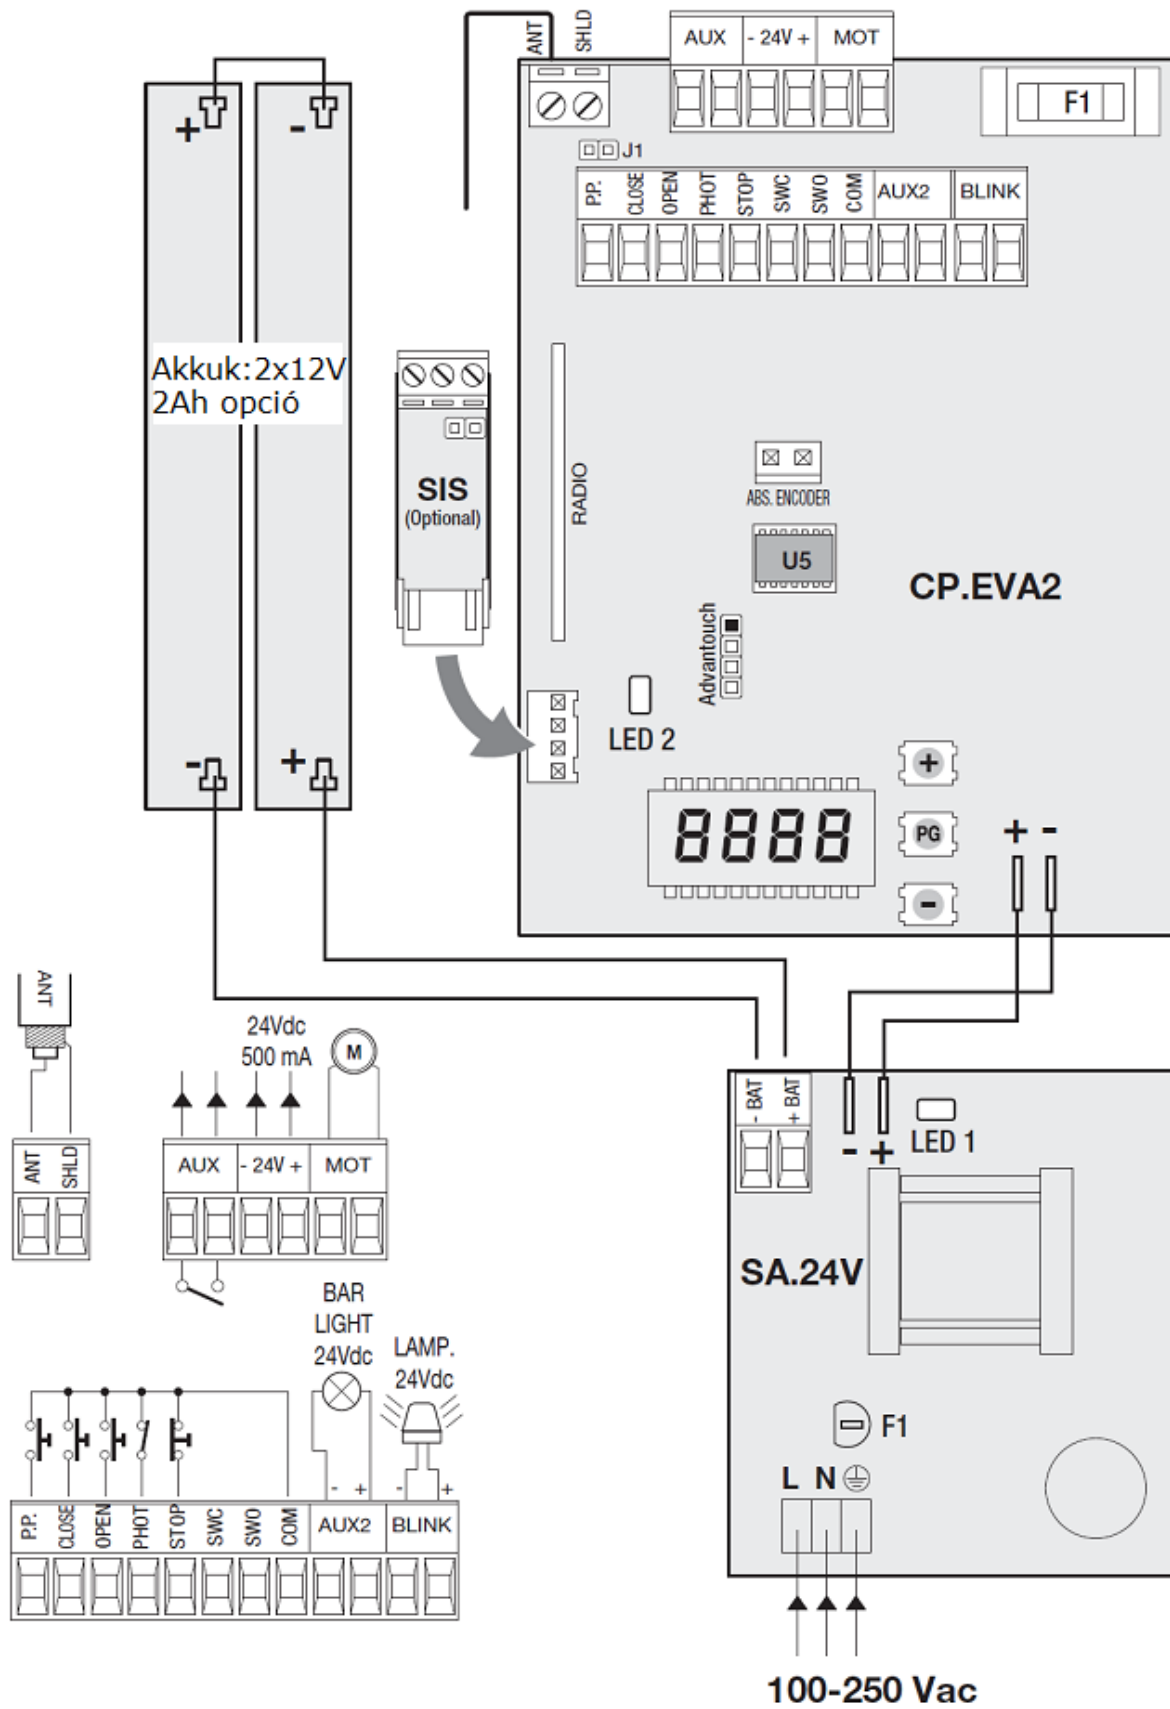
ANT SHLD
AUX - 24V + MOT
F1
J1
P.P. CLOSE OPEN PHOT STOP SWC SWO COM AUX2 BLINK
+ -
Akkuk:2x12V
2Ah opció
SIS
(Optional)
RADIO
ABS. ENCODER
U5
CP.EVA2
Advantouch
LED 2
- +
+
PG
-
+ -
8888
ANT
24Vdc
500 mA
M
ANT SHLD
AUX - 24V + MOT
- BAT + BAT
- +
LED 1
SA.24V
BAR LIGHT 24Vdc
LAMP. 24Vdc
- + - +
P.P. CLOSE OPEN PHOT STOP SWC SWO COM AUX2 BLINK
F1
L N
100-250 Vac